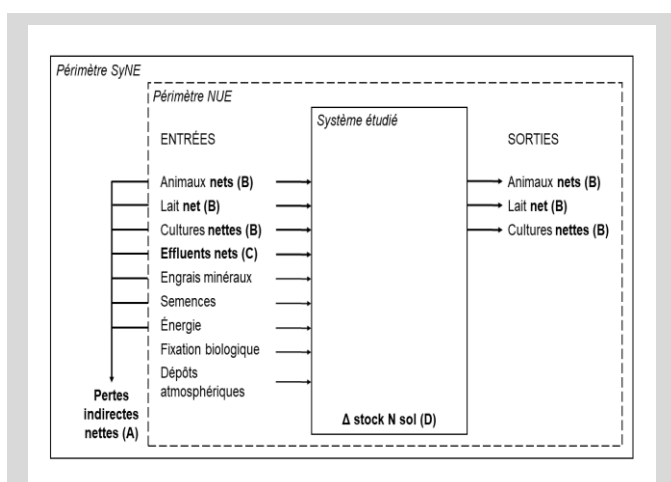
Périmètre SyNE

Périmètre NUE

ENTRÉES

Animaux **nets (B)**
Lait **net (B)**
Cultures **nettes (B)**
**Effluents nets (C)**
Engrais minéraux
Semences
Énergie
Fixation biologique
Dépôts atmosphériques

**Pertes indirectes nettes (A)**

Système étudié

**Δ stock N sol (D)**

SORTIES

Animaux **nets (B)**
Lait **net (B)**
Cultures **nettes (B)**